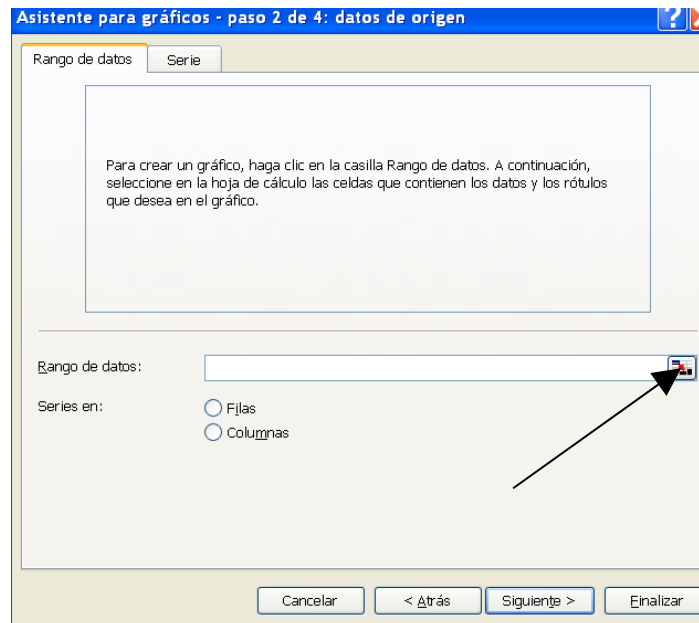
Asistente para gráficos - paso 2 de 4: datos de origen

Rango de datos | Serie

Para crear un gráfico, haga clic en la casilla Rango de datos. A continuación, seleccione en la hoja de cálculo las celdas que contienen los datos y los rótulos que desea en el gráfico.

Rango de datos:

Series en:
Filas
Columnas

Cancelar | < Atrás | Siguiente > | Finalizar